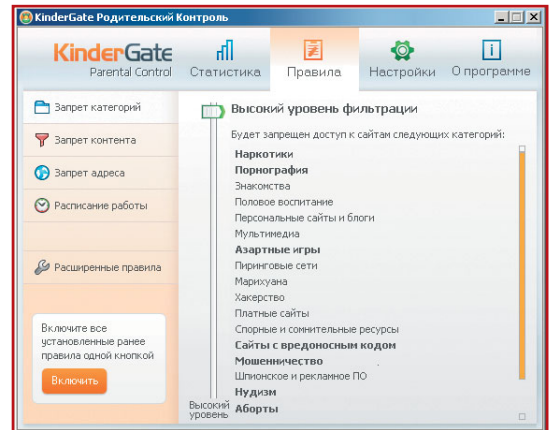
KinderGate Родительский Контроль

KinderGate Parental Control

Статистика

Правила

Настройки

О программе

Запрет категорий

Запрет контента

Запрет адреса

Расписание работы

Расширенные правила

Включите все установленные ранее правила одной кнопкой

Включить

Высокий уровень фильтрации

Будет запрещен доступ к сайтам следующих категорий:

Наркотики
Порнография
Знакомства
Половое воспитание
Персональные сайты и блоги
Мультимедиа
Азартные игры
Пиринговые сети
Марихуана
Хакерство
Платные сайты
Спорные и сомнительные ресурсы
Сайты с вредоносным кодом
Мошенничество
Шпионское и рекламное ПО
Нудизм
Аборты

Высокий уровень